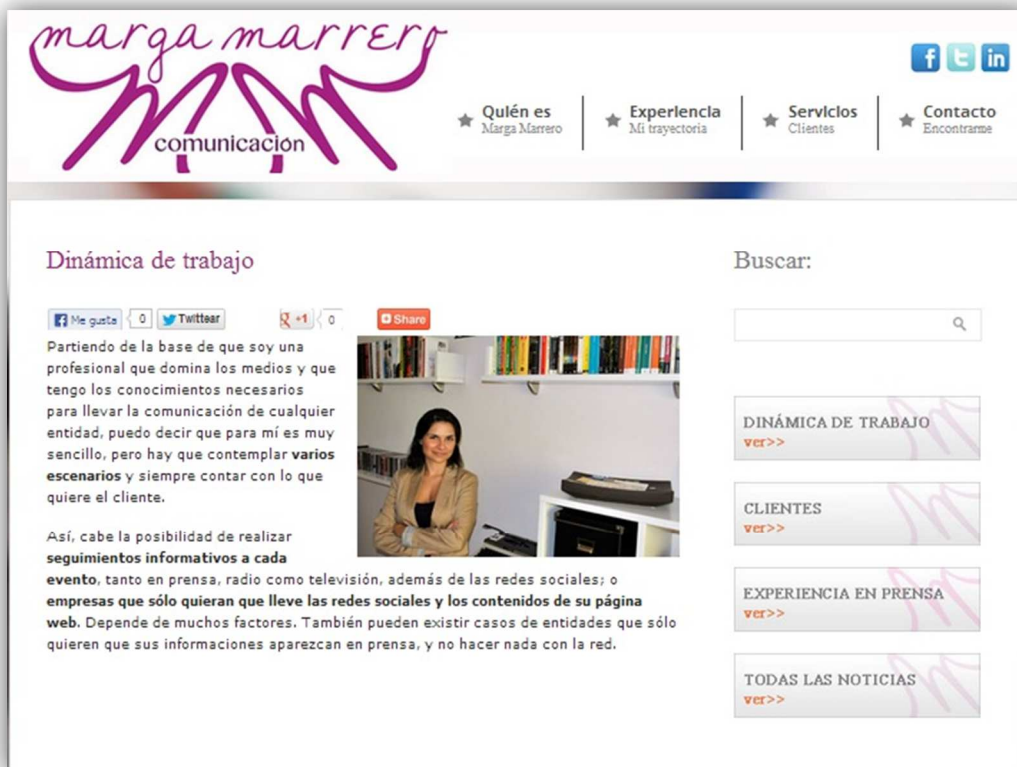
marga marrero
comunicación

f t in

Quién es
Marga Marrero

Experiencia
Mi trayectoria

Servicios
Clientes

Contacto
Encontrarme

Dinámica de trabajo

Me gusta 0 Twittear +1 0 Share

Partiendo de la base de que soy una profesional que domina los medios y que tengo los conocimientos necesarios para llevar la comunicación de cualquier entidad, puedo decir que para mí es muy sencillo, pero hay que contemplar **varios escenarios** y siempre contar con lo que quiere el cliente.

Así, cabe la posibilidad de realizar **seguimientos informativos a cada evento**, tanto en prensa, radio como televisión, además de las redes sociales; o **empresas que sólo quieran que lleve las redes sociales y los contenidos de su página web**. Depende de muchos factores. También pueden existir casos de entidades que sólo quieren que sus informaciones aparezcan en prensa, y no hacer nada con la red.

Buscar:

DINÁMICA DE TRABAJO
ver>>

CLIENTES
ver>>

EXPERIENCIA EN PRENSA
ver>>

TODAS LAS NOTICIAS
ver>>